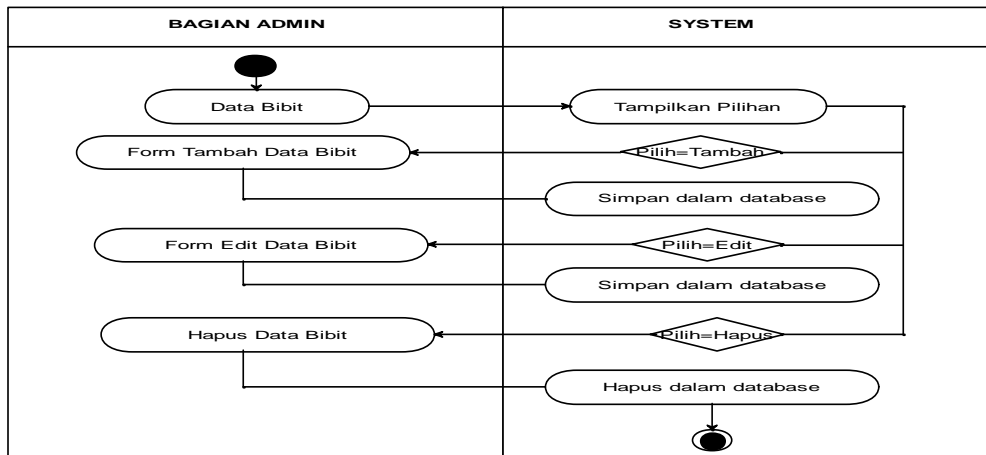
BAGIAN ADMIN

SYSTEM

Data Bibit

Tampilkan Pilihan

Form Tambah Data Bibit

Pilih=Tambah

Simpan dalam database

Form Edit Data Bibit

Pilih=Edit

Simpan dalam database

Hapus Data Bibit

Pilih=Hapus

Hapus dalam database